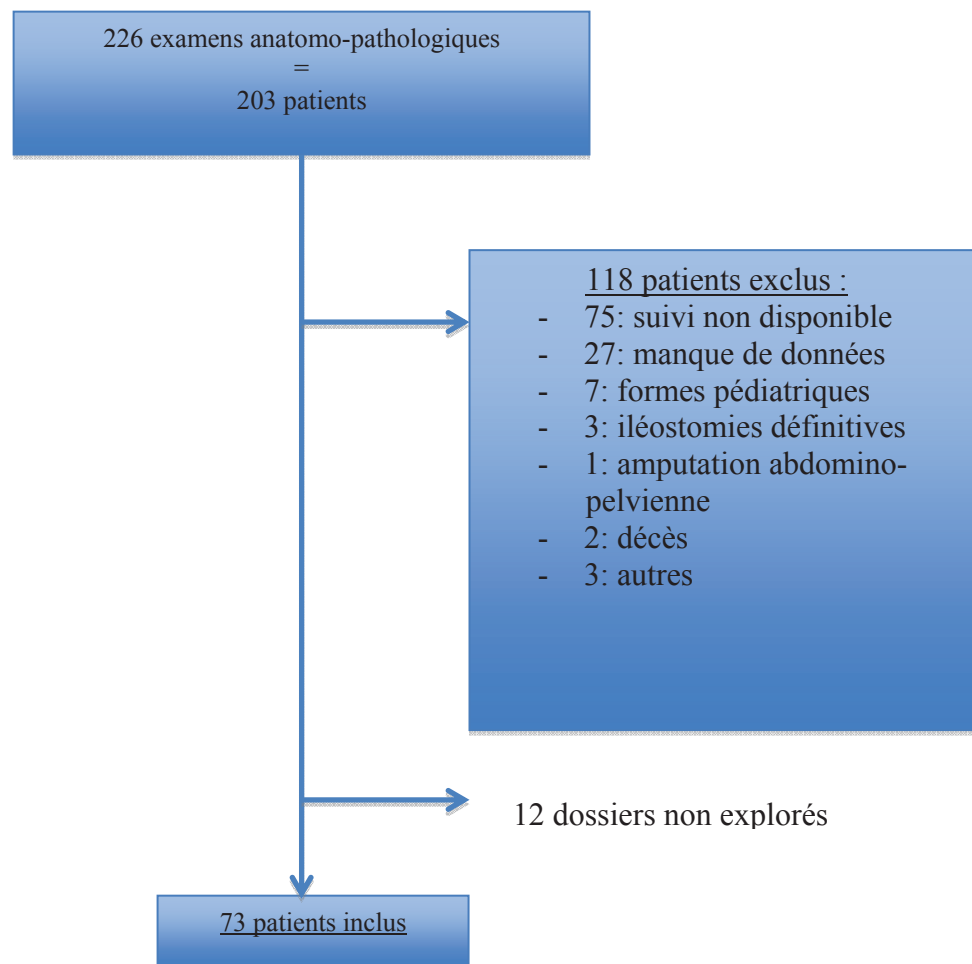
226 examens anatomo-pathologiques
=
203 patients

118 patients exclus :
- 75: suivi non disponible
- 27: manque de données
- 7: formes pédiatriques
- 3: iléostomies définitives
- 1: amputation abdomino-pelvienne
- 2: décès
- 3: autres

12 dossiers non explorés

73 patients inclus